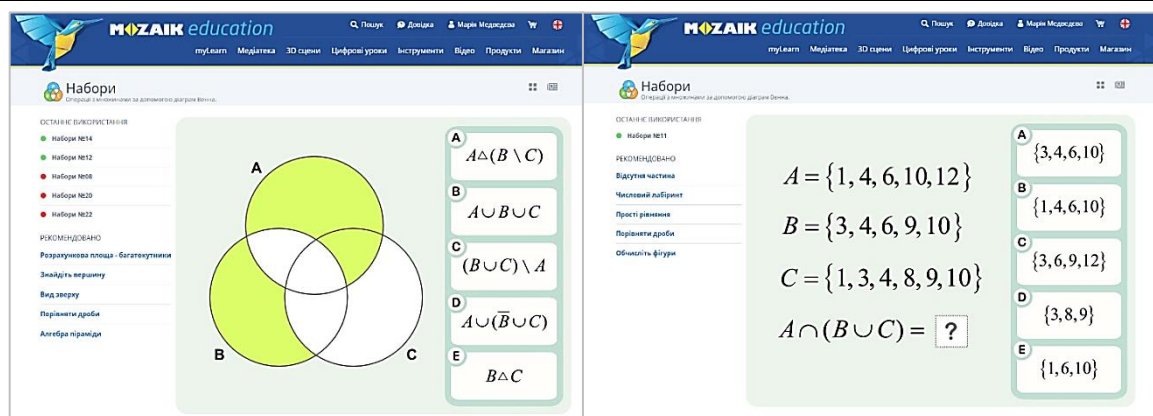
MOZAIK education

Пошук Довідка Марія Медведєва

myLearn Медіатека 3D сцени Цифрові уроки Інструменти Відео Продукти Магазин

Набори
Операції з множинами за допомогою діаграм Венна.

ОСТАННЄ ВИКОРИСТАННЯ
Набори №14
Набори №12
Набори №08
Набори №20
Набори №22

РЕКОМЕНДОВАНО
Розрахункова площа - багатокутники
Знайдіть вершину
Вид зверху
Порівняти дроби
Алгебра піраміди

A
B
C

A $A \triangle (B \setminus C)$
B $A \cup B \cup C$
C $(B \cup C) \setminus A$
D $A \cup (\overline{B} \cup C)$
E $B \triangle C$

MOZAIK education

Пошук Довідка Марія Медведєва

myLearn Медіатека 3D сцени Цифрові уроки Інструменти Відео Продукти Магазин

Набори
Операції з множинами за допомогою діаграм Венна.

ОСТАННЄ ВИКОРИСТАННЯ
Набори №11

РЕКОМЕНДОВАНО
Відсутня частина
Числовий лабіринт
Прості рівняння
Порівняти дроби
Обчисліть фігури

$A = \{1, 4, 6, 10, 12\}$
$B = \{3, 4, 6, 9, 10\}$
$C = \{1, 3, 4, 8, 9, 10\}$
$A \cap (B \cup C) =$ ?

A $\{3,4,6,10\}$
B $\{1,4,6,10\}$
C $\{3,6,9,12\}$
D $\{3,8,9\}$
E $\{1,6,10\}$